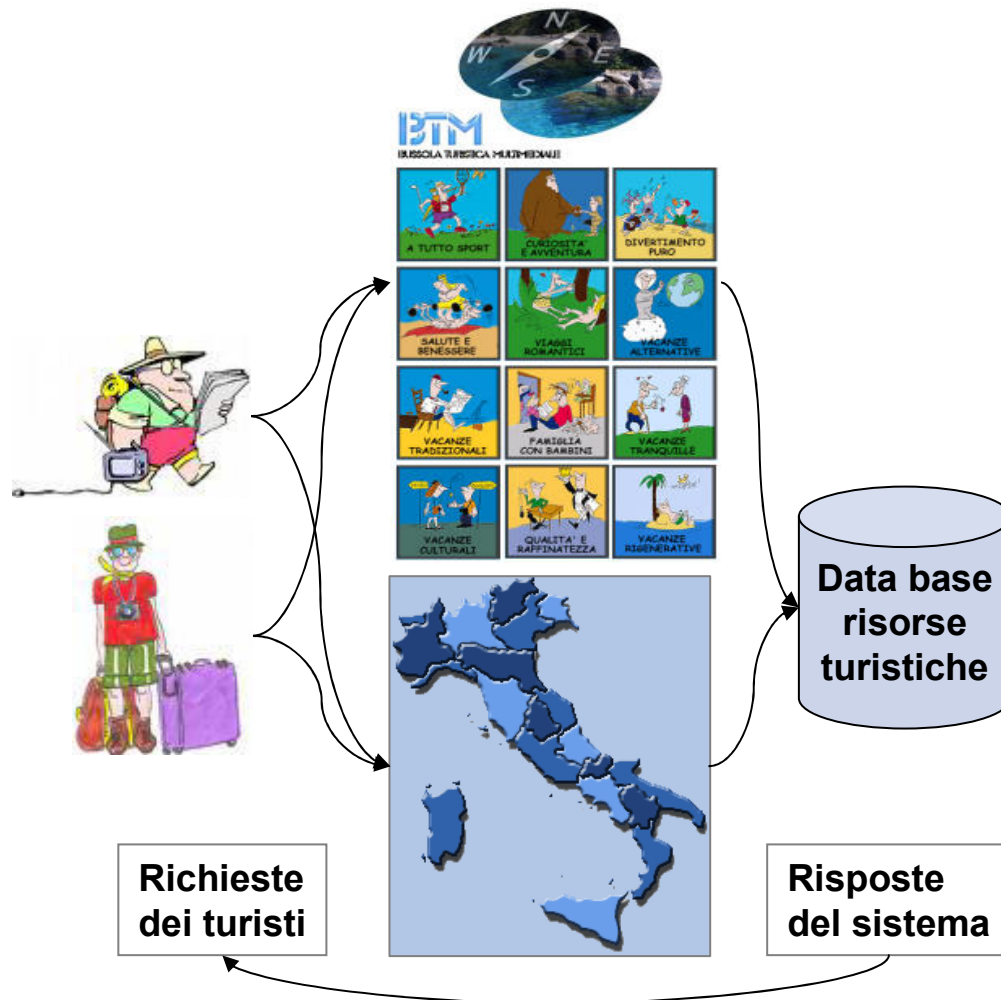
N
W
E
S

BTM
BUSSOLA TURISTICA MULTIMEDIALE

A TUTTO SPORT
CURIOSITA' E AVVENTURA
DIVERTIMENTO PURO
SALUTE E BENESSERE
VIAGGI ROMANTICI
VACANZE ALTERNATIVE
VACANZE TRADIZIONALI
FAMIGLIA CON BAMBINI
VACANZE TRANQUILLE
VACANZE CULTURALI
QUALITA' E RAFFINATEZZA
VACANZE RIGENERATIVE

Data base risorse turistiche

Richieste dei turisti

Risposte del sistema